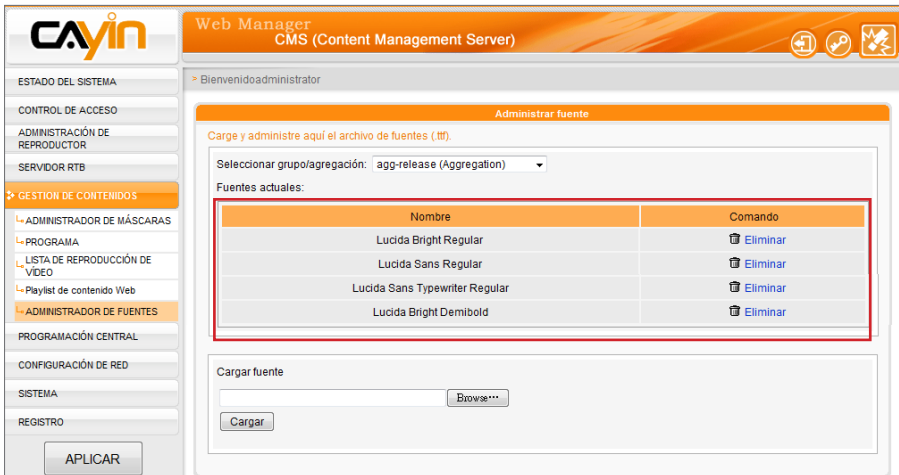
CAYIN

Web Manager
CMS (Content Management Server)

ESTADO DEL SISTEMA
CONTROL DE ACCESO
ADMINISTRACIÓN DE REPRODUCTOR
SERVIDOR RTB
GESTIÓN DE CONTENIDOS
ADMINISTRADOR DE MÁSCARAS
PROGRAMA
LISTA DE REPRODUCCIÓN DE VÍDEO
Playlist de contenido Web
ADMINISTRADOR DE FUENTES
PROGRAMACIÓN CENTRAL
CONFIGURACIÓN DE RED
SISTEMA
REGISTRO
APLICAR

> Bienvenidoadministrator

Administrar fuente

Carge y administre aquí el archivo de fuentes (.ttf).

Seleccionar grupo/agregación: agg-release (Aggregation)

Fuentes actuales:

| Nombre | Comando |
|---|---|
| Lucida Bright Regular | Eliminar |
| Lucida Sans Regular | Eliminar |
| Lucida Sans Typewriter Regular | Eliminar |
| Lucida Bright Demibold | Eliminar |

Cargar fuente

Browse...

Cargar